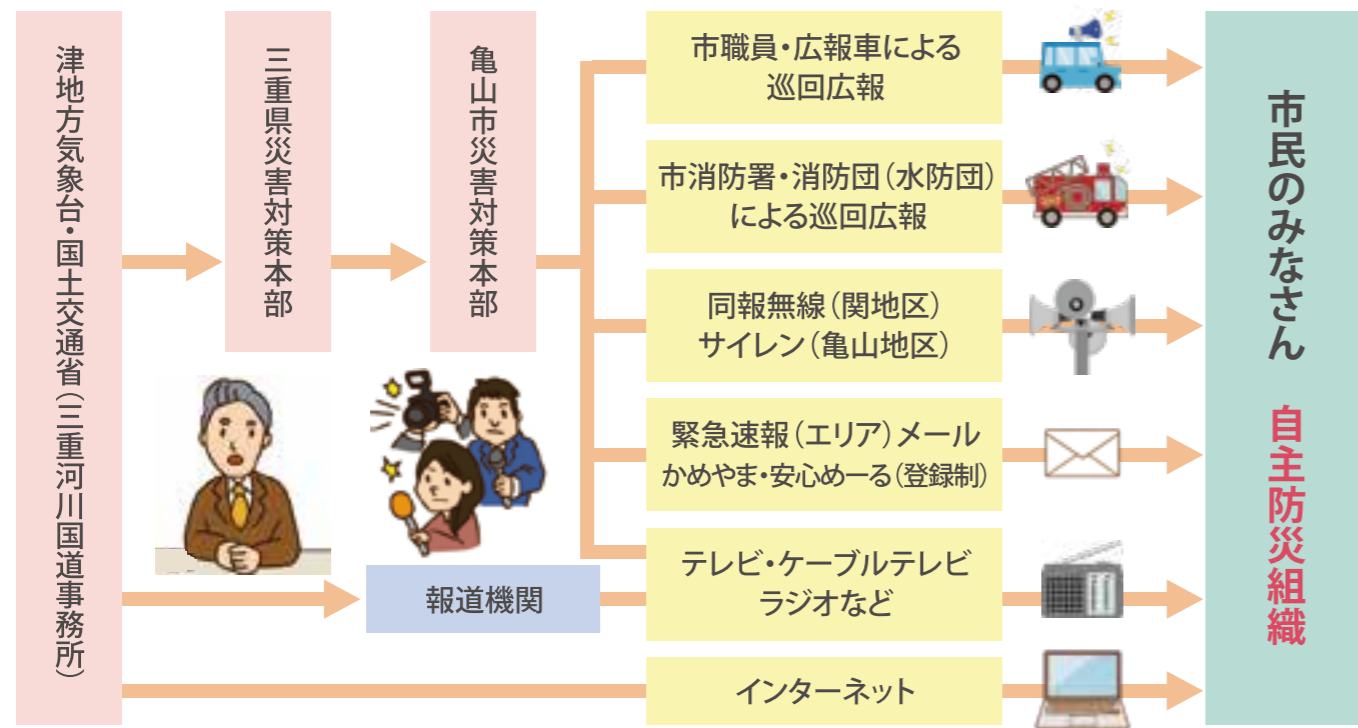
津地方気象台・国土交通省（三重河川国道事務所）

三重県災害対策本部

亀山市災害対策本部

市職員・広報車による巡回広報

市消防署・消防団（水防団）による巡回広報

同報無線（関地区）
サイレン（亀山地区）

緊急速報（エリア）メール
かめやま・安心めーる（登録制）

報道機関

テレビ・ケーブルテレビ
ラジオなど

インターネット

市民のみなさん

自主防災組織